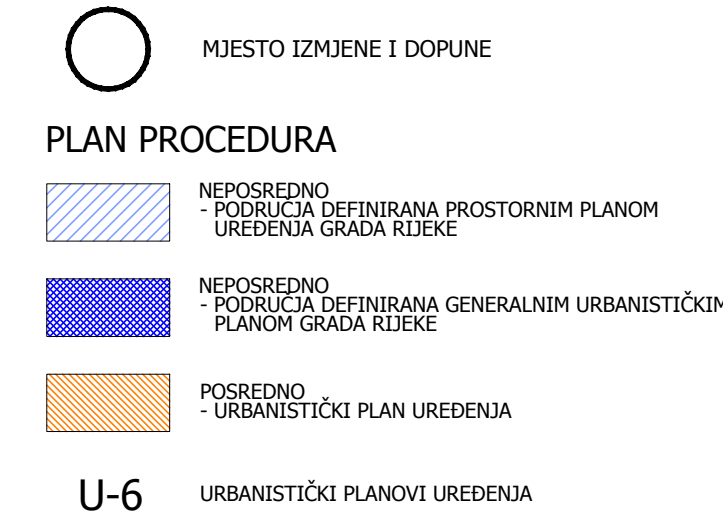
MJESTO IZMJENE I DOPUNE

PLAN PROCEDURA

NEPOSREDNO
- PODRUČJA DEFINIRANA PROSTORNIM PLANOM UREĐENJA GRADA RIJEKE

NEPOSREDNO
- PODRUČJA DEFINIRANA GENERALNIM URBANISTIČKIM PLANOM GRADA RIJEKE

POSREDNO
- URBANISTIČKI PLAN UREĐENJA

U-6 URBANISTIČKI PLANOVI UREĐENJA